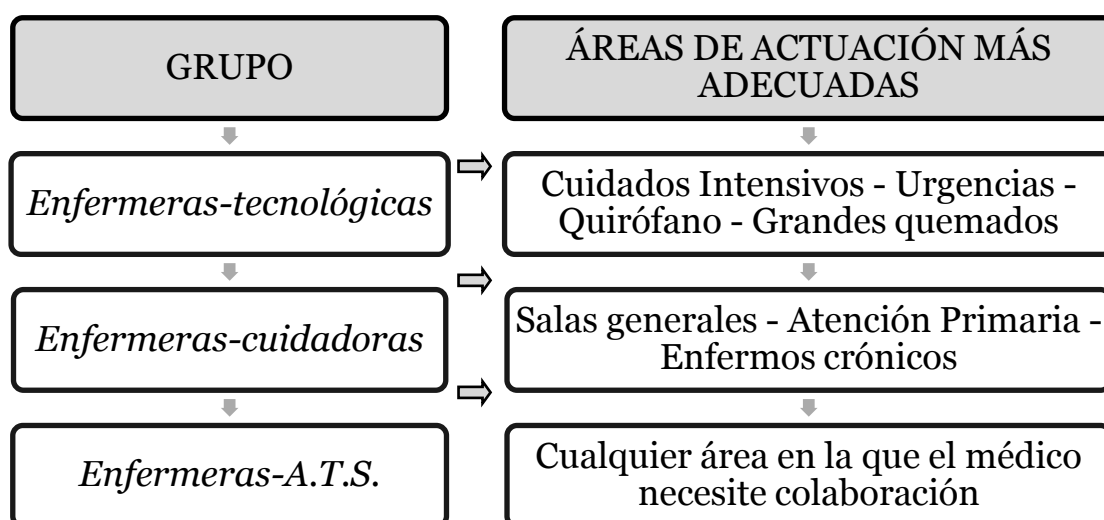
| GRUPO | ÁREAS DE ACTUACIÓN MÁS ADECUADAS |
|---|---|
| *Enfermeras-tecnológicas* | Cuidados Intensivos - Urgencias - Quirófano - Grandes quemados |
| *Enfermeras-cuidadoras* | Salas generales - Atención Primaria - Enfermos crónicos |
| *Enfermeras-A.T.S.* | Cualquier área en la que el médico necesite colaboración |